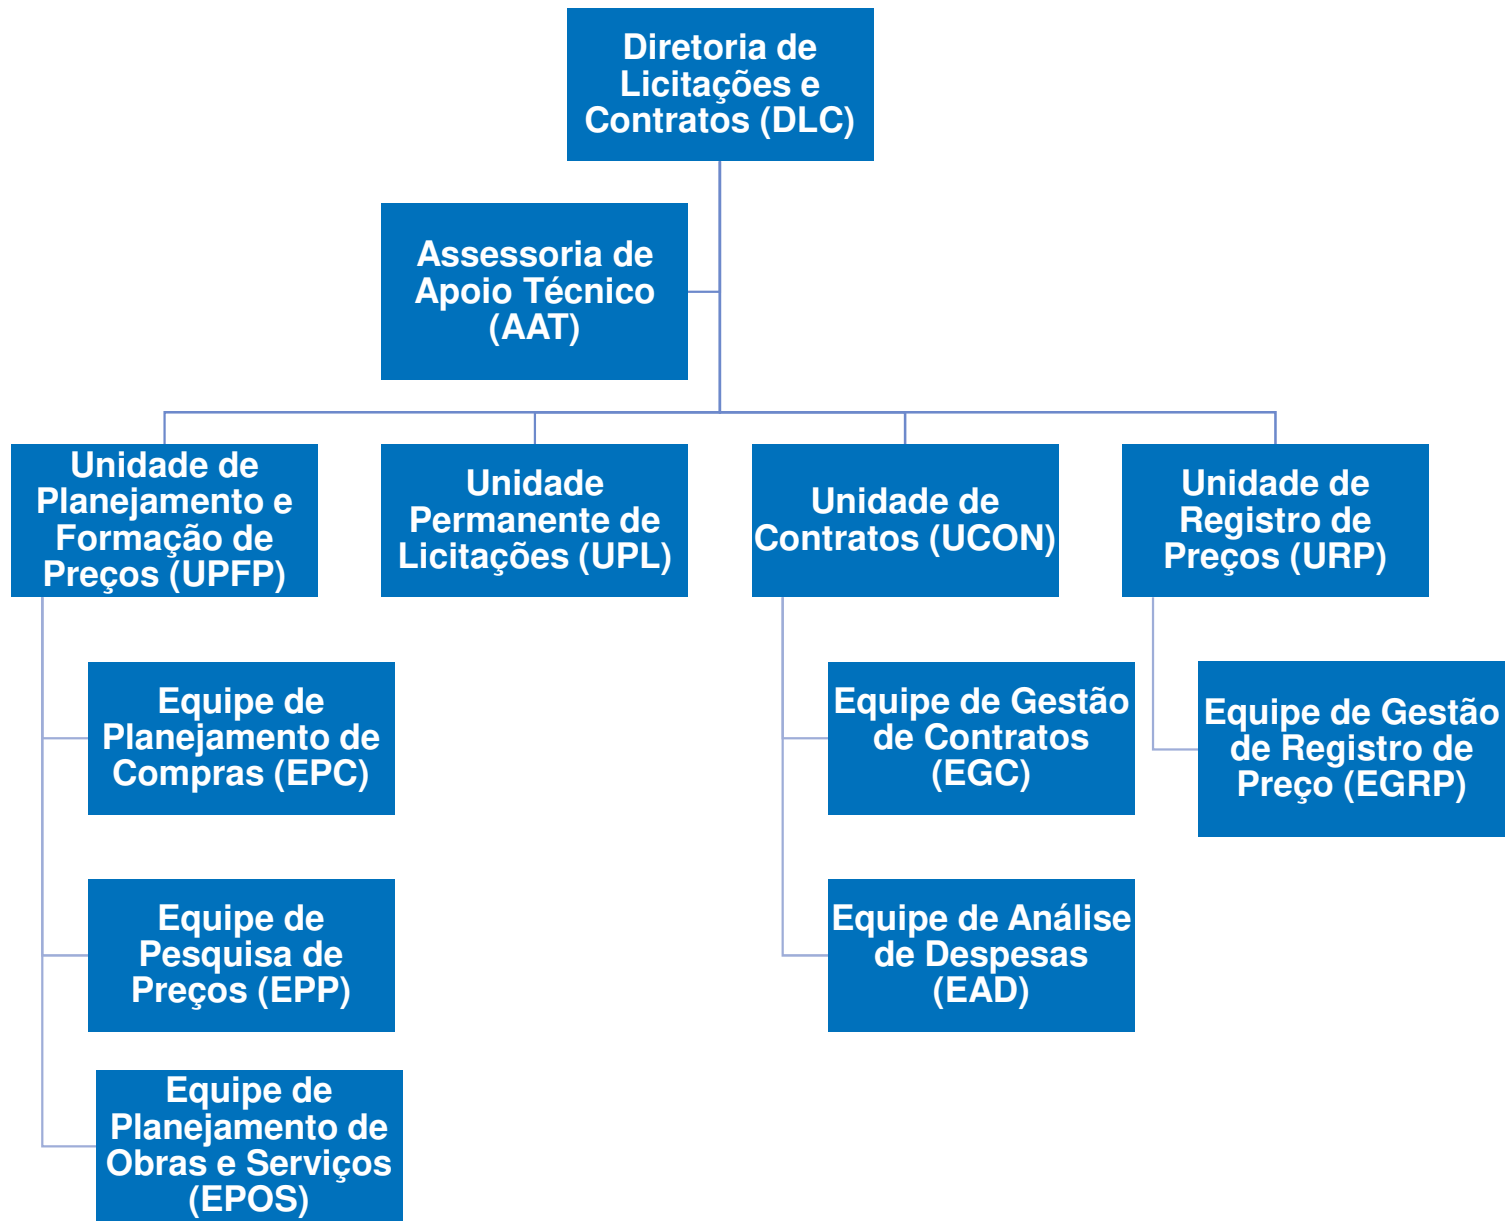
Diretoria de Licitações e Contratos (DLC)

Assessoria de Apoio Técnico (AAT)

Unidade de Planejamento e Formação de Preços (UPFP)

Equipe de Planejamento de Compras (EPC)

Equipe de Pesquisa de Preços (EPP)

Equipe de Planejamento de Obras e Serviços (EPOS)

Unidade Permanente de Licitações (UPL)

Unidade de Contratos (UCON)

Equipe de Gestão de Contratos (EGC)

Equipe de Análise de Despesas (EAD)

Unidade de Registro de Preços (URP)

Equipe de Gestão de Registro de Preço (EGRP)